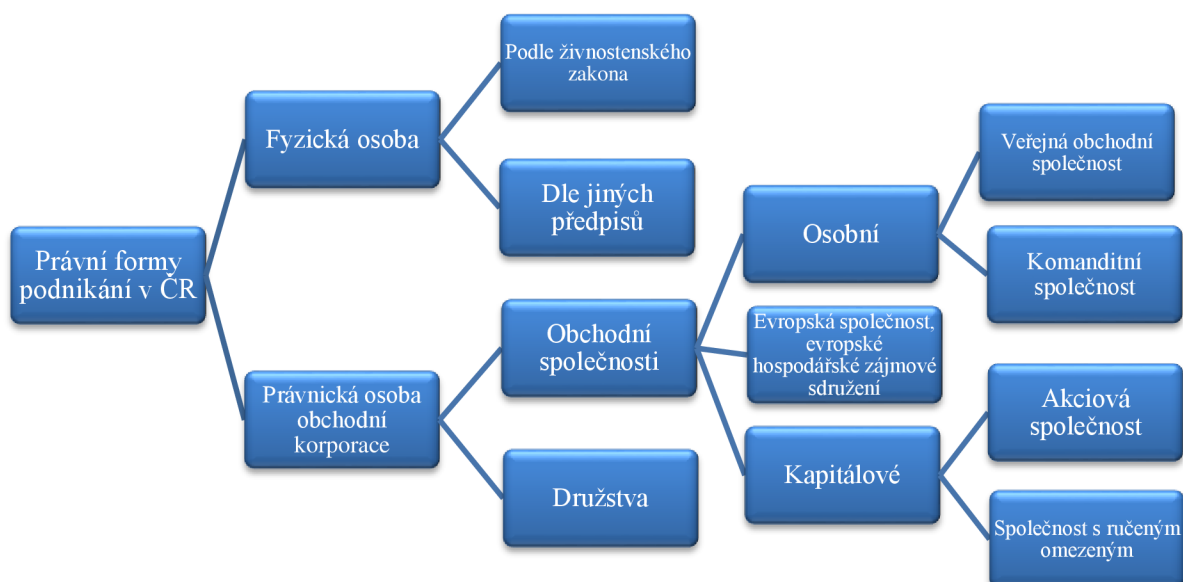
Právní formy podnikání v ČR

Fyzická osoba

Podle živnostenského zakona

Dle jiných předpisů

Právnická osoba obchodní korporace

Obchodní společnosti

Družstva

Osobní

Veřejná obchodní společnost

Komanditní společnost

Evropská společnost, evropské hospodářské zájmové sdružení

Kapitálové

Akciová společnost

Společnost s ručeným omezeným